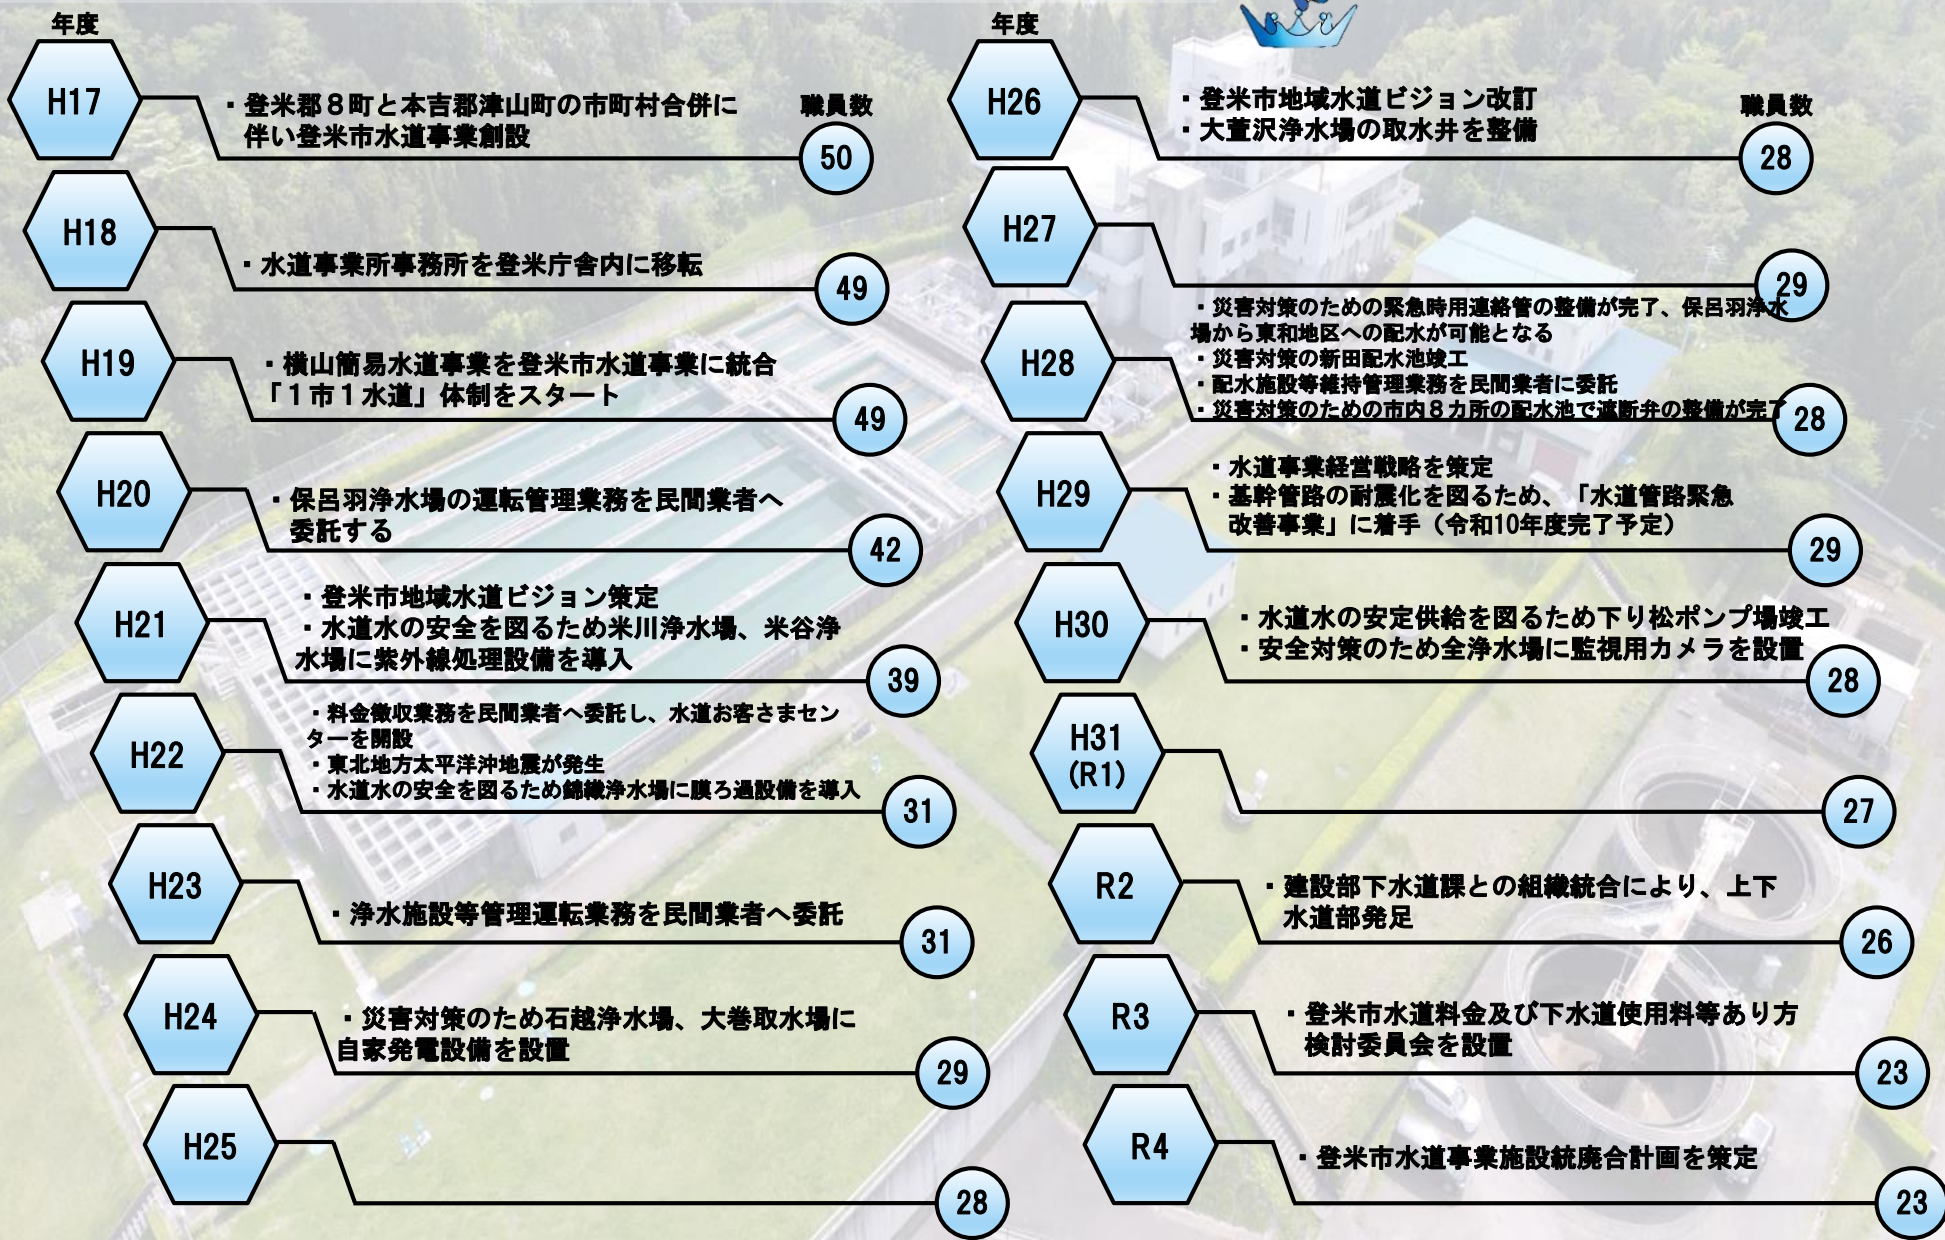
年度

H17
・登米郡８町と本吉郡津山町の市町村合併に伴い登米市水道事業創設
職員数
50

H18
・水道事業所事務所を登米庁舎内に移転
49

H19
・横山簡易水道事業を登米市水道事業に統合「１市１水道」体制をスタート
49

H20
・保呂羽浄水場の運転管理業務を民間業者へ委託する
42

H21
・登米市地域水道ビジョン策定
・水道水の安全を図るため米川浄水場、米谷浄水場に紫外線処理設備を導入
39

H22
・料金徴収業務を民間業者へ委託し、水道お客さまセンターを開設
・東北地方太平洋沖地震が発生
・水道水の安全を図るため錦織浄水場に膜ろ過設備を導入
31

H23
・浄水施設等管理運転業務を民間業者へ委託
31

H24
・災害対策のため石越浄水場、大巻取水場に自家発電設備を設置
29

H25
28

年度

H26
・登米市地域水道ビジョン改訂
・大萱沢浄水場の取水井を整備
職員数
28

H27
29

H28
・災害対策のための緊急時用連絡管の整備が完了、保呂羽浄水場から東和地区への配水が可能となる
・災害対策の新田配水池竣工
・配水施設等維持管理業務を民間業者に委託
・災害対策のための市内８カ所の配水池で遮断弁の整備が完了
28

H29
・水道事業経営戦略を策定
・基幹管路の耐震化を図るため、「水道管路緊急改善事業」に着手（令和10年度完了予定）
29

H30
・水道水の安定供給を図るため下り松ポンプ場竣工
・安全対策のため全浄水場に監視用カメラを設置
28

H31
(R1)
27

R2
・建設部下水道課との組織統合により、上下水道部発足
26

R3
・登米市水道料金及び下水道使用料等あり方検討委員会を設置
23

R4
・登米市水道事業施設統廃合計画を策定
23